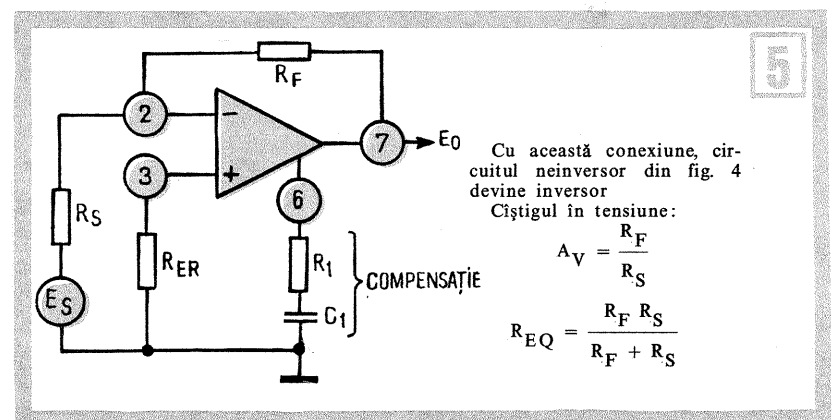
5

$R_F$

2

7

$E_0$

3

6

$R_S$

$R_{ER}$

$R_1$

COMPENSAȚIE

$E_S$

$C_1$

Cu această conexiune, circuitul neinversor din fig. 4 devine inversor

Cîștigul în tensiune:

$A_V = \frac{R_F}{R_S}$

$R_{EQ} = \frac{R_F R_S}{R_F + R_S}$